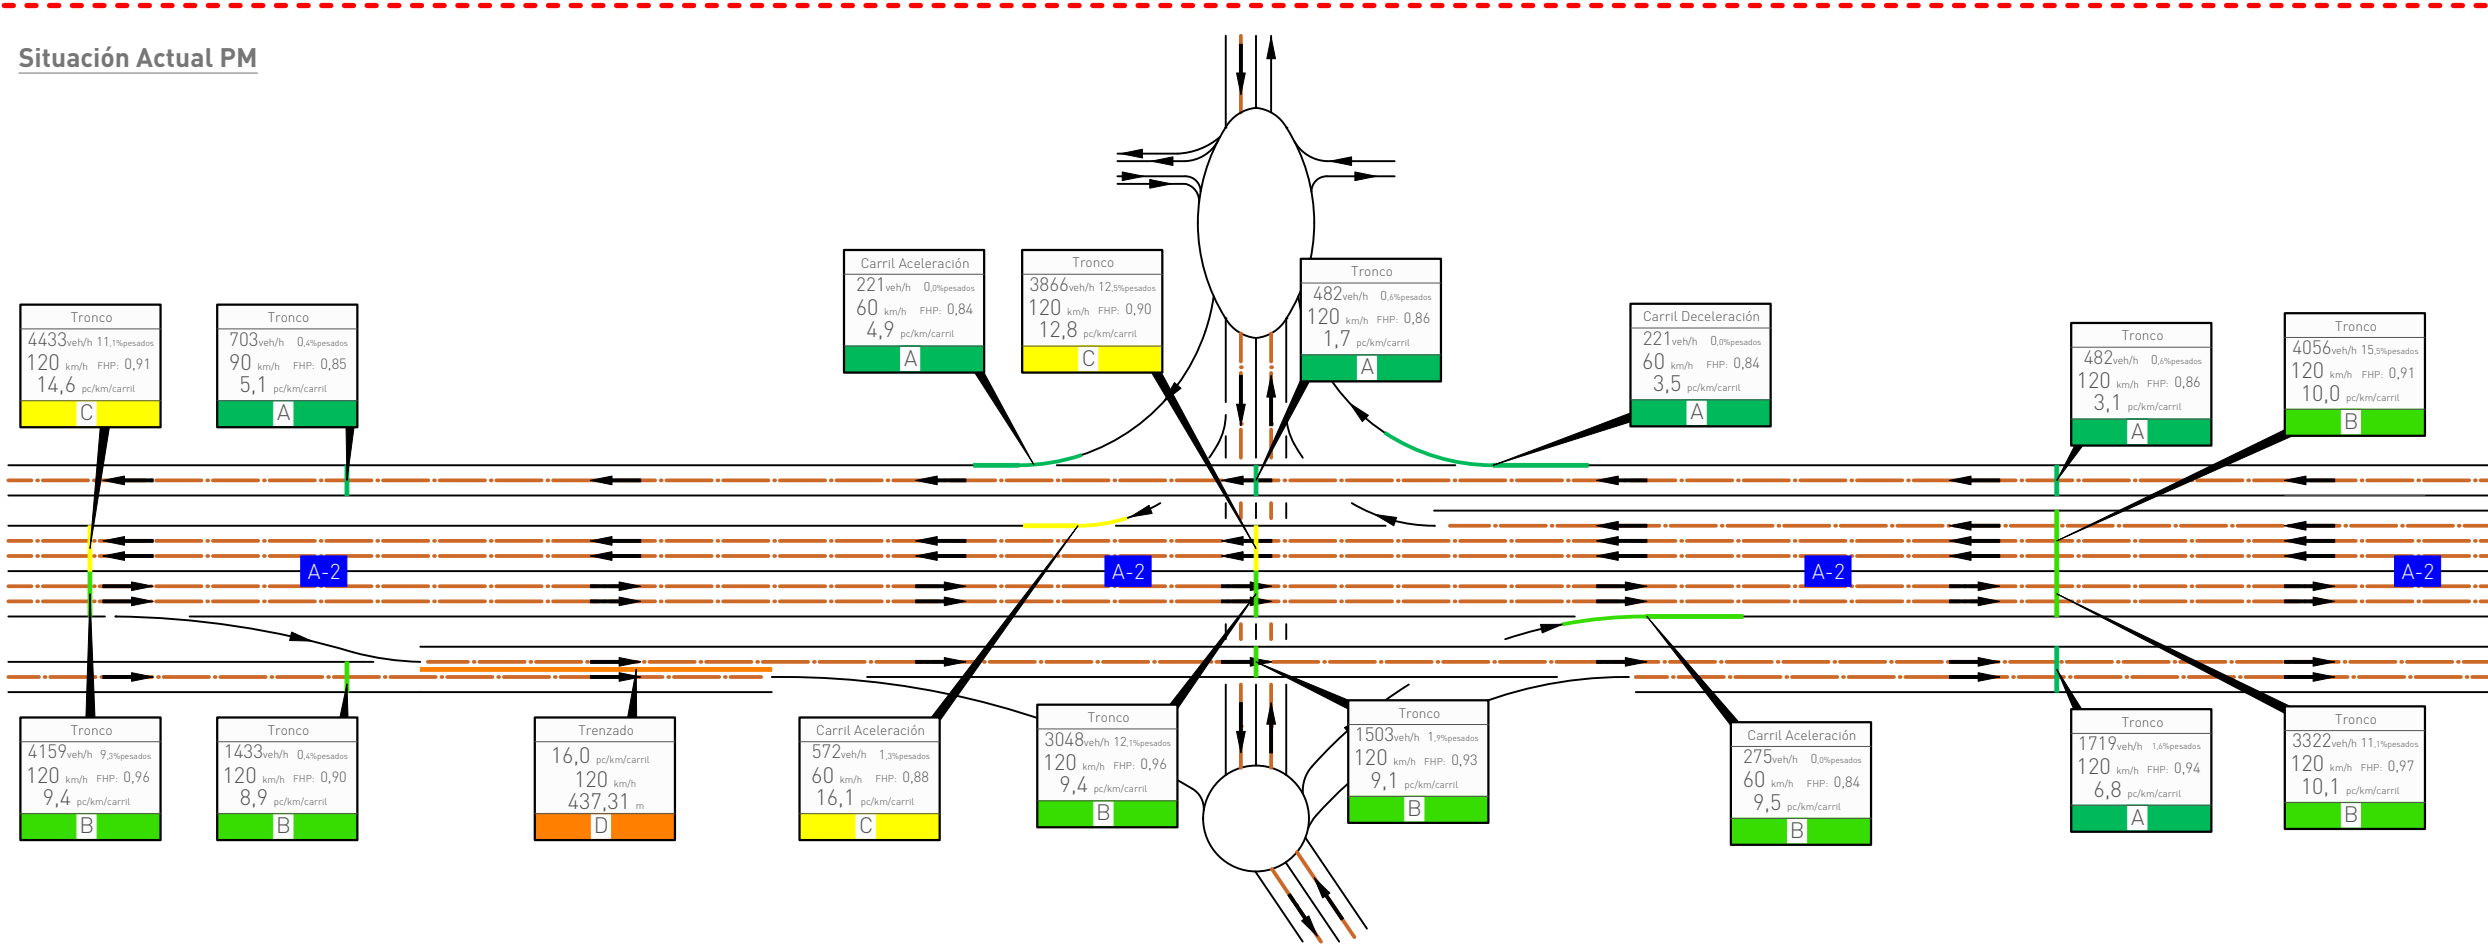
Situación Actual PM

Tronco
4433veh/h 11,1%pesados
120 km/h FHP: 0,91
14,6 pc/km/carril
C

Tronco
703veh/h 0,4%pesados
90 km/h FHP: 0,85
5,1 pc/km/carril
A

Carril Aceleración
221veh/h 0,0%pesados
60 km/h FHP: 0,84
4,9 pc/km/carril
A

Tronco
3866veh/h 12,5%pesados
120 km/h FHP: 0,90
12,8 pc/km/carril
C

Tronco
482veh/h 0,6%pesados
120 km/h FHP: 0,86
1,7 pc/km/carril
A

Carril Deceleración
221veh/h 0,0%pesados
60 km/h FHP: 0,84
3,5 pc/km/carril
A

Tronco
482veh/h 0,6%pesados
120 km/h FHP: 0,86
3,1 pc/km/carril
A

Tronco
4056veh/h 15,5%pesados
120 km/h FHP: 0,91
10,0 pc/km/carril
B

A-2

A-2

A-2

A-2

Tronco
4159veh/h 9,3%pesados
120 km/h FHP: 0,96
9,4 pc/km/carril
B

Tronco
1433veh/h 0,4%pesados
120 km/h FHP: 0,90
8,9 pc/km/carril
B

Trenzado
16,0 pc/km/carril
120 km/h
437,31 m
D

Carril Aceleración
572veh/h 1,3%pesados
60 km/h FHP: 0,88
16,1 pc/km/carril
C

Tronco
3048veh/h 12,1%pesados
120 km/h FHP: 0,96
9,4 pc/km/carril
B

Tronco
1503veh/h 1,9%pesados
120 km/h FHP: 0,93
9,1 pc/km/carril
B

Carril Aceleración
275veh/h 0,0%pesados
60 km/h FHP: 0,84
9,5 pc/km/carril
B

Tronco
1719veh/h 1,6%pesados
120 km/h FHP: 0,94
6,8 pc/km/carril
A

Tronco
3322veh/h 11,1%pesados
120 km/h FHP: 0,97
10,1 pc/km/carril
B